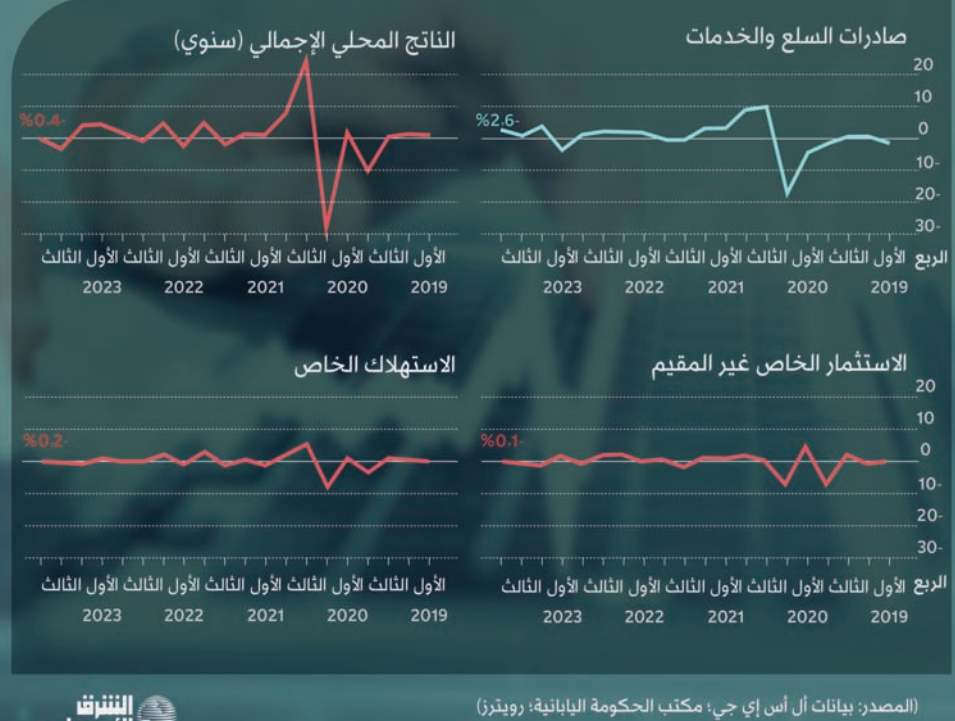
صادرات السلع والخدمات

الناتج المحلي الإجمالي (سنوي)

20
10
0
10-
20-
30-

%2.6-

%0.4-

الربع الأول الثالث الأول الثالث الأول الثالث الأول الثالث الأول الثالث
2019 2020 2021 2022 2023

الأول الثالث الأول الثالث الأول الثالث الأول الثالث الأول الثالث
2019 2020 2021 2022 2023

الاستثمار الخاص غير المقيم

الاستهلاك الخاص

20
10
0
10-
20-
30-

%0.1-

%0.2-

الربع الأول الثالث الأول الثالث الأول الثالث الأول الثالث الأول الثالث
2019 2020 2021 2022 2023

الأول الثالث الأول الثالث الأول الثالث الأول الثالث الأول الثالث
2019 2020 2021 2022 2023

(المصدر: بيانات أل أس إي جي؛ مكتب الحكومة اليابانية؛ رويترز)

الشرق